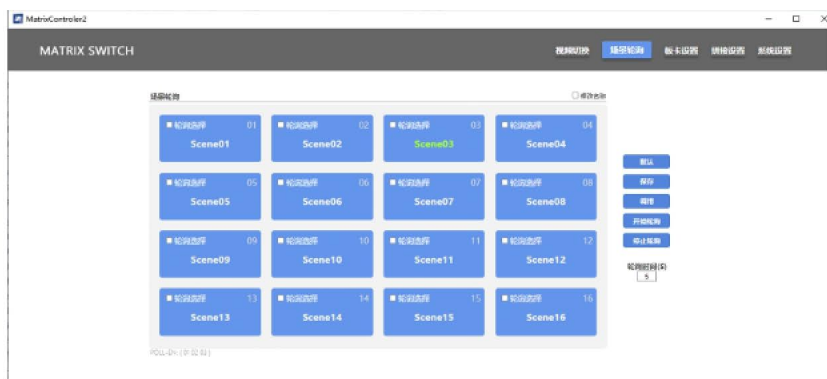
MatrixControler2

MATRIX SWITCH

视频切换 场景轮询 板卡设置 拼接设置 系统设置

场景轮询

修改名称

轮询选择 01
Scene01

轮询选择 02
Scene02

轮询选择 03
Scene03

轮询选择 04
Scene04

轮询选择 05
Scene05

轮询选择 06
Scene06

轮询选择 07
Scene07

轮询选择 08
Scene08

轮询选择 09
Scene09

轮询选择 10
Scene10

轮询选择 11
Scene11

轮询选择 12
Scene12

轮询选择 13
Scene13

轮询选择 14
Scene14

轮询选择 15
Scene15

轮询选择 16
Scene16

默认

保存

调用

开始轮询

停止轮询

轮询时间(S)
5

POLL-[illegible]